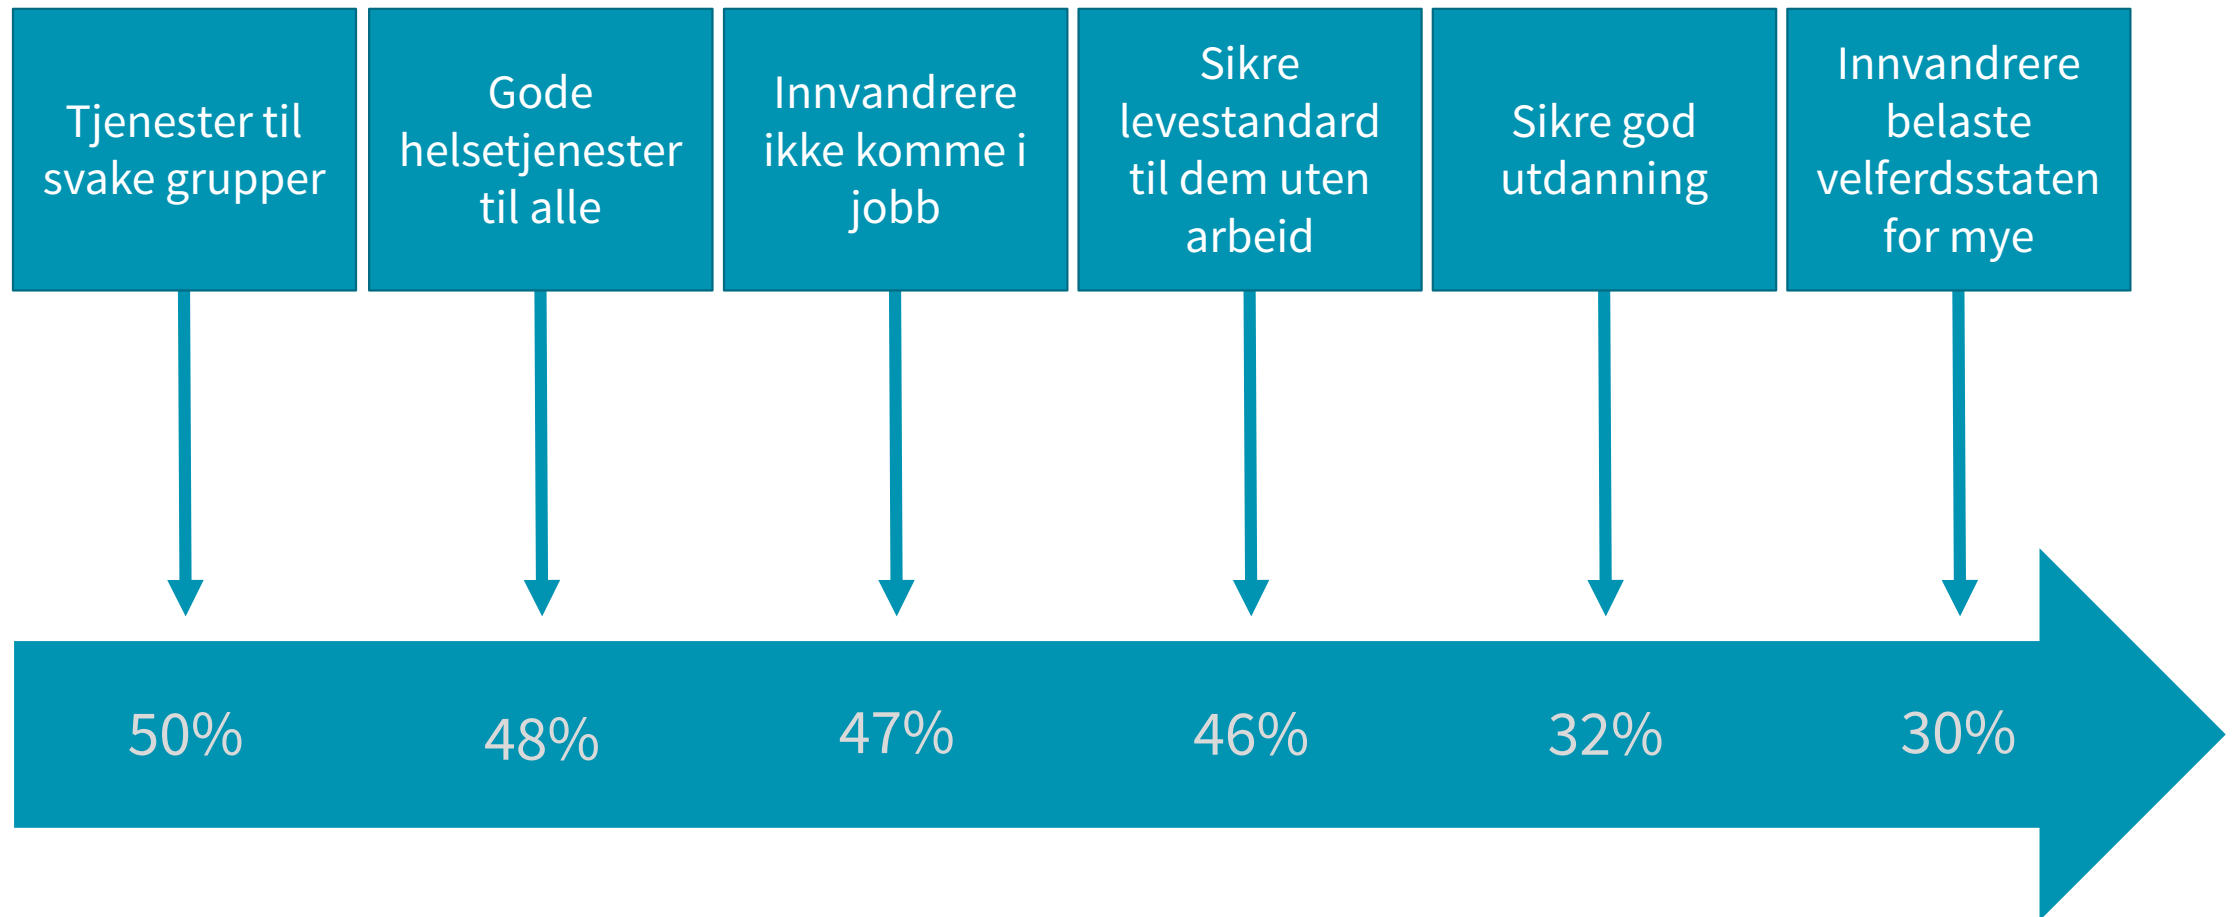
Tjenester til svake grupper

Gode helsetjenester til alle

Innvandrere ikke komme i jobb

Sikre levestandard til dem uten arbeid

Sikre god utdanning

Innvandrere belaste velferdsstaten for mye

50%

48%

47%

46%

32%

30%